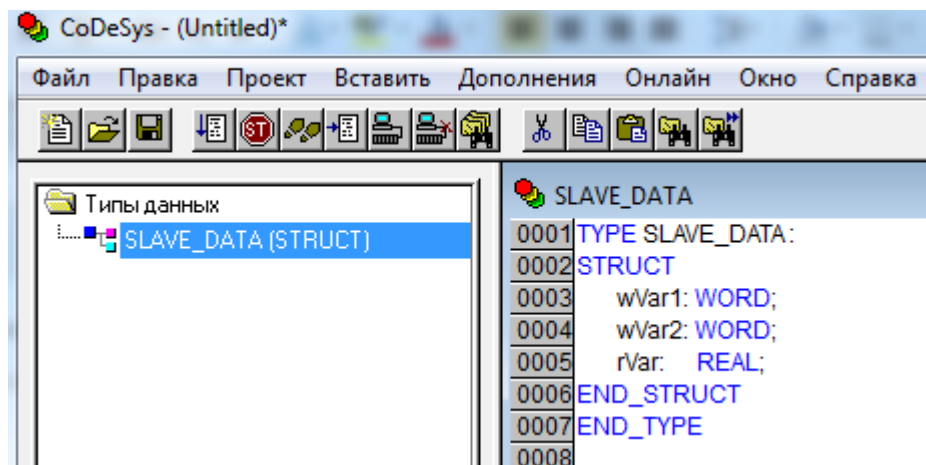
CoDeSys - (Untitled)*

Файл Правка Проект Вставить Дополнения Онлайн Окно Справка

Типы данных
SLAVE_DATA (STRUCT)

SLAVE_DATA

0001 TYPE SLAVE_DATA :
0002 STRUCT
0003 wVar1: WORD;
0004 wVar2: WORD;
0005 rVar: REAL;
0006 END_STRUCT
0007 END_TYPE
0008